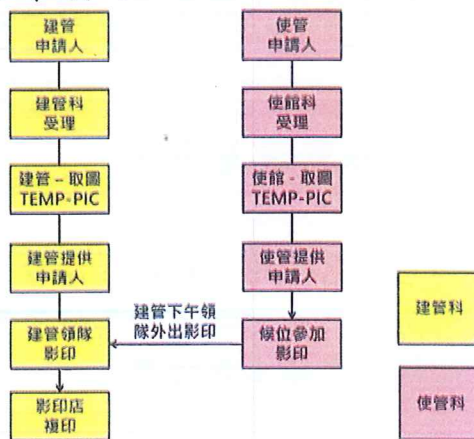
建管
申請人

建管科
受理

建管 – 取圖
TEMP-PIC

建管提供
申請人

建管領隊
影印

影印店
複印

使管
申請人

使館科
受理

使館 - 取圖
TEMP-PIC

使管提供
申請人

候位參加
影印

建管下午領
隊外出影印

建管科

使管科